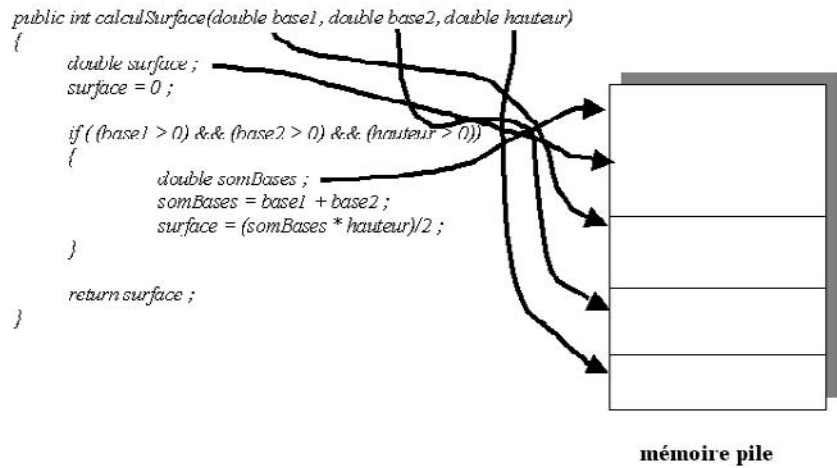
public int calculSurface(double base1, double base2, double hauteur)
{
double surface ;
surface = 0 ;

if ( (base1 > 0) && (base2 > 0) && (hauteur > 0))
{
double somBases ;
somBases = base1 + base2 ;
surface = (somBases * hauteur)/2 ;
}

return surface ;
}

mémoire pile